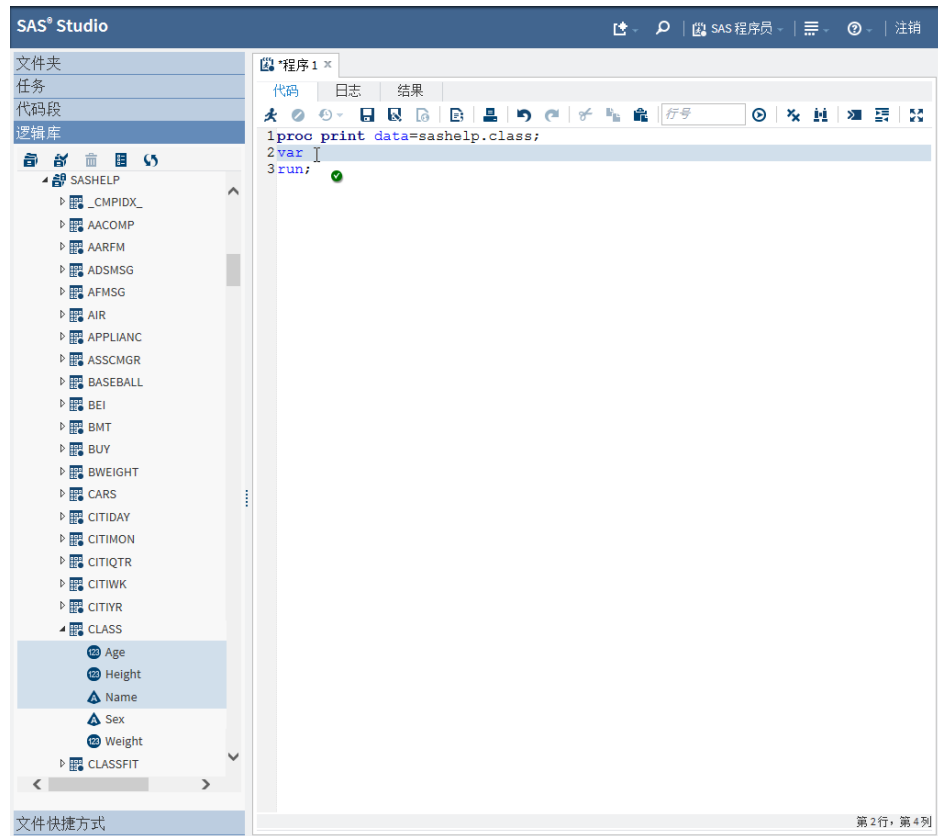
SAS® Studio

SAS 程序员

注销

文件夹

任务

代码段

逻辑库

SASHELP

_CMPIDX_

AACOMP

AARFM

ADSMSG

AFMSG

AIR

APPLIANC

ASSCMGR

BASEBALL

BEI

BMT

BUY

BWEIGHT

CARS

CITIDAY

CITIMON

CITIQTR

CITIWK

CITIYR

CLASS

Age

Height

Name

Sex

Weight

CLASSFIT

文件快捷方式

*程序 1 ×

代码

日志

结果

行号

1 proc print data=sashelp.class;
2 var
3 run;

第 2 行，第 4 列